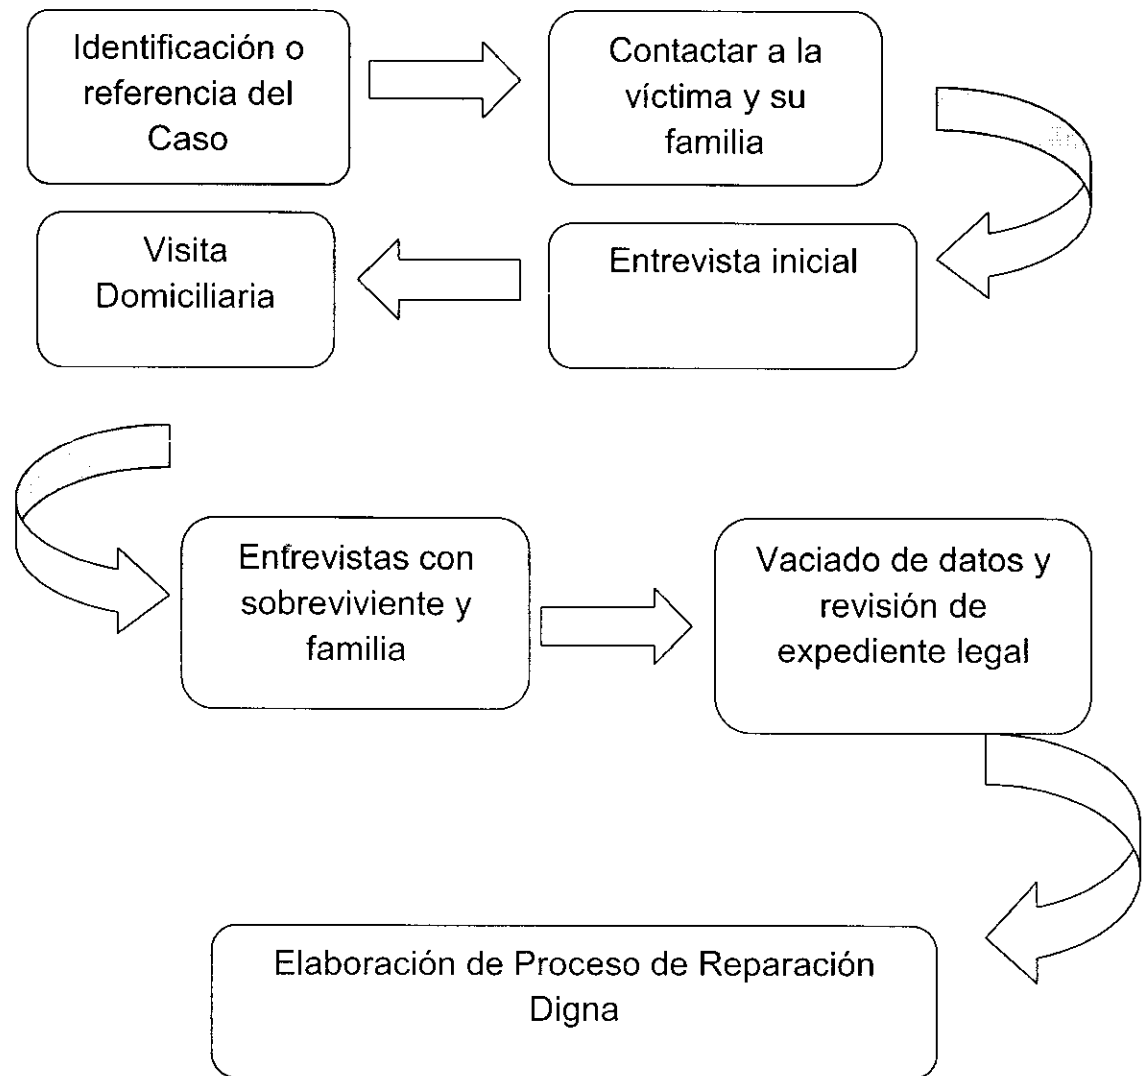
Identificación o referencia del Caso

Contactar a la víctima y su familia

Entrevista inicial

Visita Domiciliaria

Entrevistas con sobreviviente y familia

Vaciado de datos y revisión de expediente legal

Elaboración de Proceso de Reparación Digna